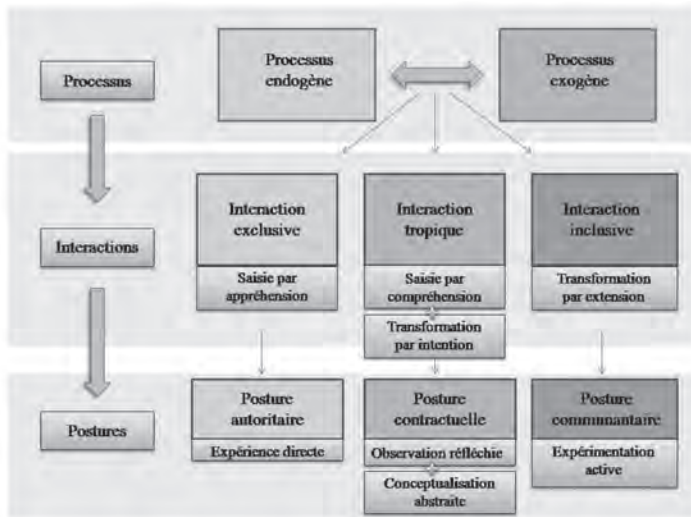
Processus

Processus endogène

Processus exogène

Interactions

Interaction exclusive

Saisie par appréhension

Interaction tropique

Saisie par compréhension

Transformation par intention

Interaction inclusive

Transformation par extension

Postures

Posture autoritaire

Expérience directe

Posture contractuelle

Observation réfléchie

Conceptualisation abstraite

Posture communautaire

Expérimentation active